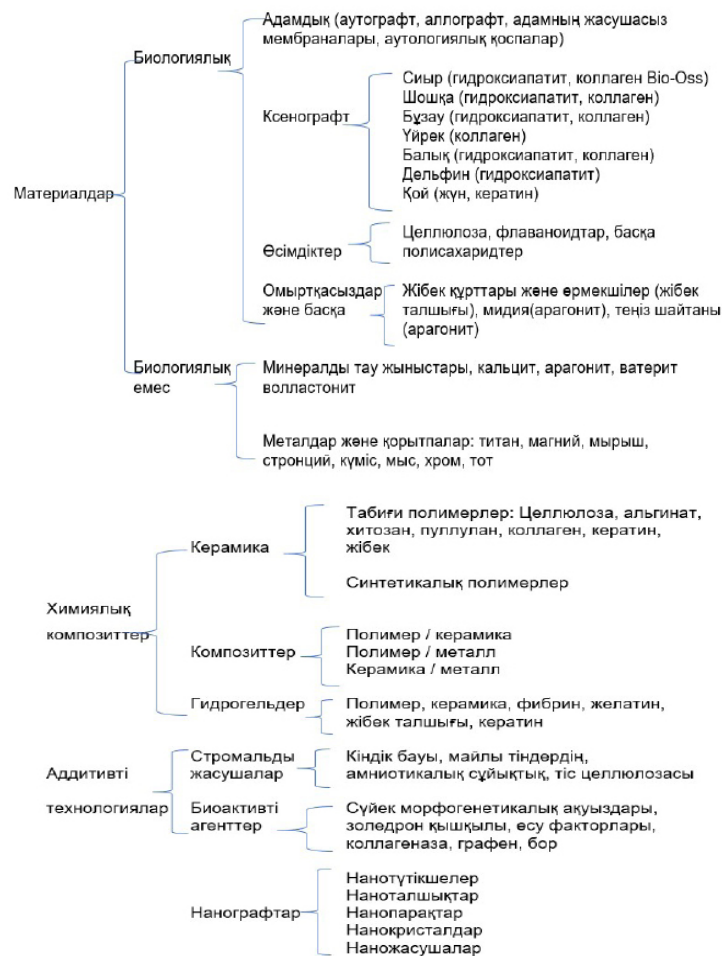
Материалдар

Биологиялық

Адамдық (аутографт, аллографт, адамның жасушасыз мембраналары, аутологиялық қоспалар)

Ксенографт

Сиыр (гидроксиапатит, коллаген Bio-Oss)
Шошқа (гидроксиапатит, коллаген)
Бұзау (гидроксиапатит, коллаген)
Үйрек (коллаген)
Балық (гидроксиапатит, коллаген)
Дельфин (гидроксиапатит)
Қой (жүн, кератин)

Өсімдіктер

Целлюлоза, флаваноидтар, басқа полисахаридтер

Омыртқасыздар және басқа

Жібек құрттары және өрмекшілер (жібек талшығы), мидия(арагонит), теңіз шайтаны (арагонит)

Биологиялық емес

Минералды тау жыныстары, кальцит, арагонит, ватерит волластонит

Металдар және қорытпалар: титан, магний, мырыш, стронций, күміс, мыс, хром, тот

Химиялық композиттер

Керамика

Табиғи полимерлер: Целлюлоза, альгинат, хитозан, пуллулан, коллаген, кератин, жібек

Синтетикалық полимерлер

Композиттер

Полимер / керамика
Полимер / металл
Керамика / металл

Гидрогельдер

Полимер, керамика, фибрин, желатин, жібек талшығы, кератин

Аддитивті технологиялар

Стромальды жасушалар

Кіндік бауы, майлы тіндердің, амниотикалық сұйықтық, тіс целлюлозасы

Биоактивті агенттер

Сүйек морфогенетикалық ақуыздары, золедрон қышқылы, өсу факторлары, коллагеназа, графен, бор

Нанографтар

Нанотүтікшелер
Наноталшықтар
Нанопарақтар
Нанокристалдар
Наножасушалар